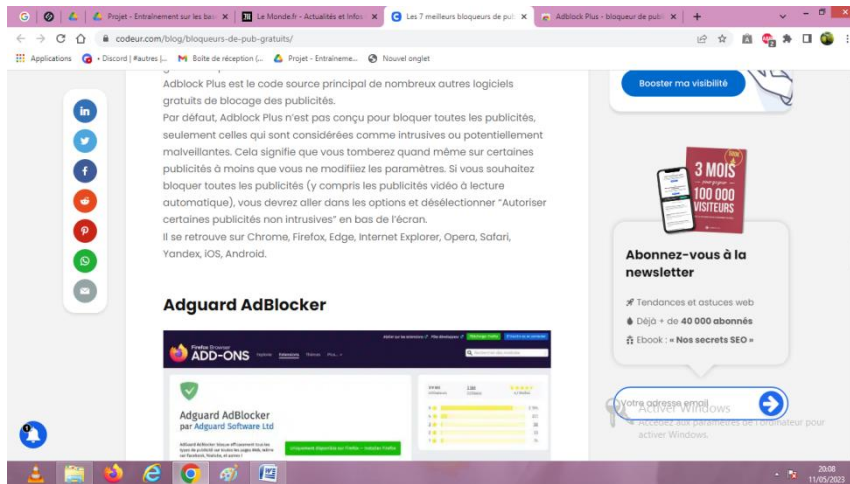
Projet - Entraînement sur les bas
Le Monde.fr - Actualités et Infos
Les 7 meilleurs bloqueurs de pub
Adblock Plus - bloqueur de publi
codeur.com/blog/bloqueurs-de-pub-gratuits/
Applications
• Discord | #autres |...
Boîte de réception (...
Projet - Entraîneme...
Nouvel onglet

Adblock Plus est le code source principal de nombreux autres logiciels gratuits de blocage des publicités.

Par défaut, Adblock Plus n'est pas conçu pour bloquer toutes les publicités, seulement celles qui sont considérées comme intrusives ou potentiellement malveillantes. Cela signifie que vous tomberez quand même sur certaines publicités à moins que vous ne modifiiez les paramètres. Si vous souhaitez bloquer toutes les publicités (y compris les publicités vidéo à lecture automatique), vous devrez aller dans les options et désélectionner "Autoriser certaines publicités non intrusives" en bas de l'écran.

Il se retrouve sur Chrome, Firefox, Edge, Internet Explorer, Opera, Safari, Yandex, iOS, Android.

Adguard AdBlocker

Firefox Browser
ADD-ONS
Adguard AdBlocker
par Adguard Software Ltd

Booster ma visibilité

3 MOIS
100 000 VISITEURS

Abonnez-vous à la newsletter

Tendances et astuces web
Déjà + de 40 000 abonnés
Ebook : « Nos secrets SEO »

Votre adresse email

Activer Windows
Accédez aux paramètres de l'ordinateur pour activer Windows.

20:08
11/05/2023